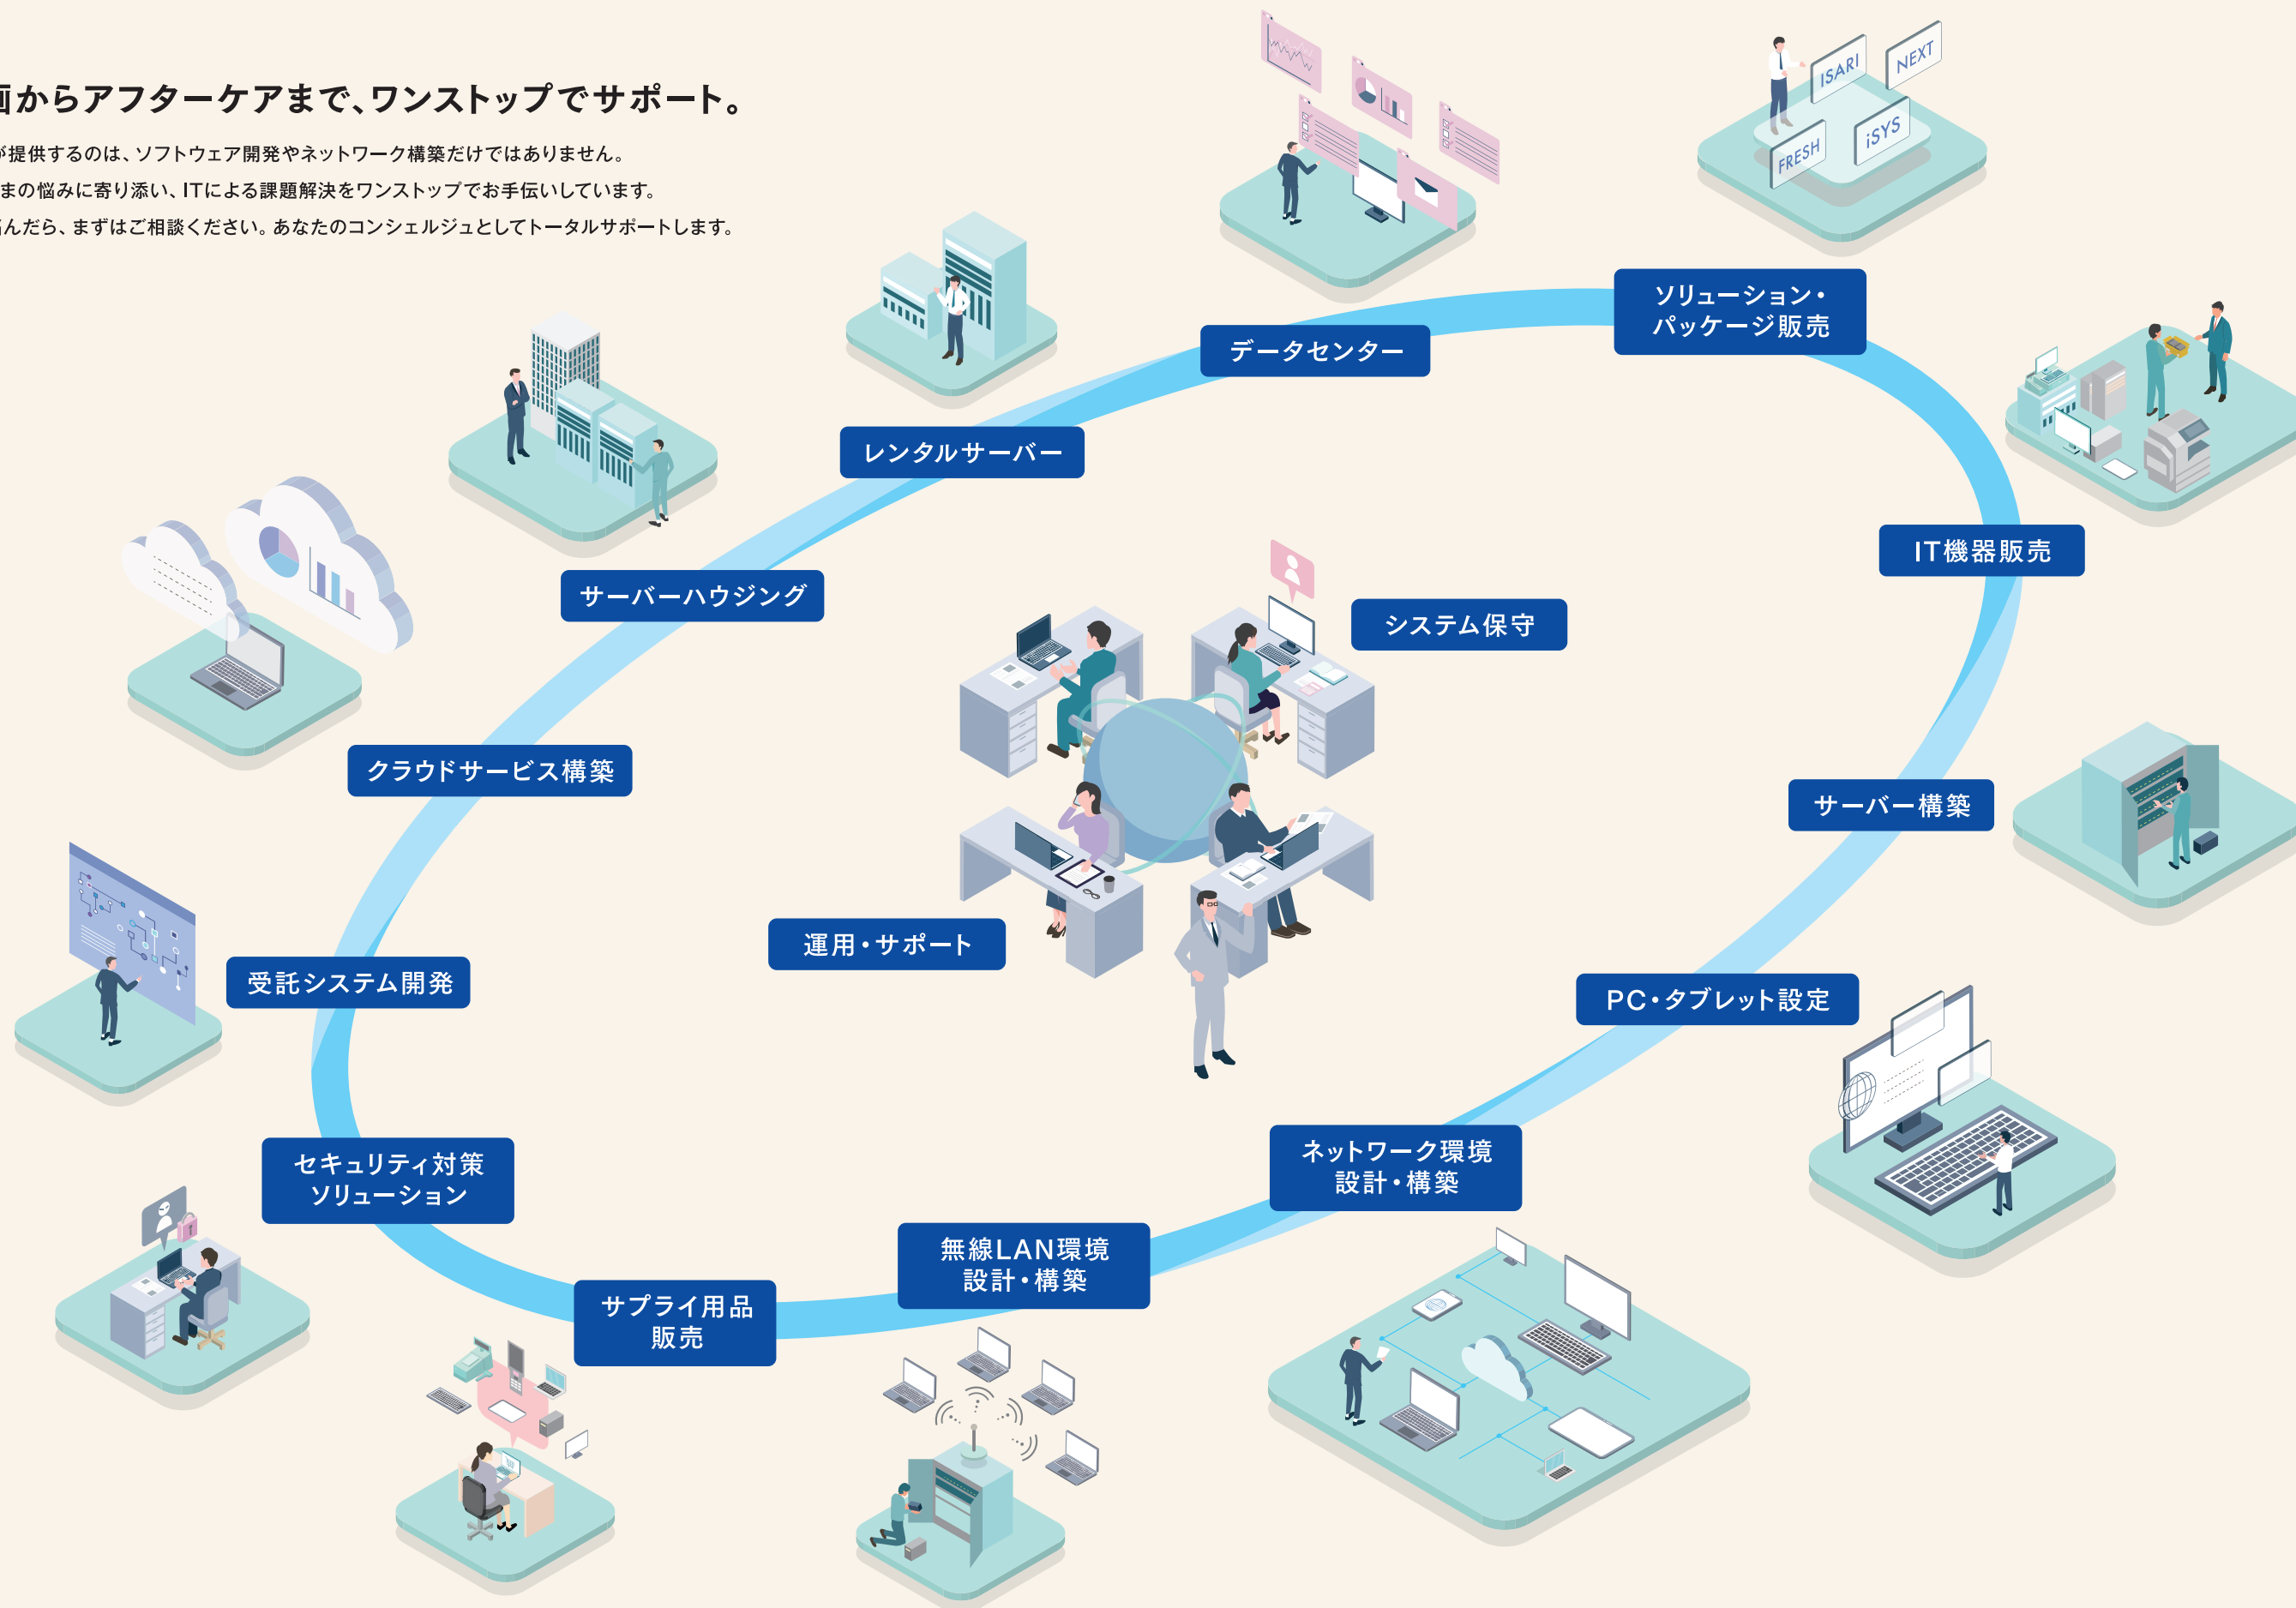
画からアフターケアまで、ワンストップでサポート。

が提供するのは、ソフトウェア開発やネットワーク構築だけではありません。
まの悩みに寄り添い、ITによる課題解決をワンストップでお手伝いしています。
んだら、まずはご相談ください。あなたのコンシェルジュとしてトータルサポートします。

ISARI
NEXT
FRESH
iSYS

ソリューション・パッケージ販売
データセンター
レンタルサーバー
サーバーハウジング
クラウドサービス構築
受託システム開発
セキュリティ対策ソリューション
サプライ用品販売
無線LAN環境設計・構築
ネットワーク環境設計・構築
PC・タブレット設定
サーバー構築
IT機器販売
システム保守
運用・サポート